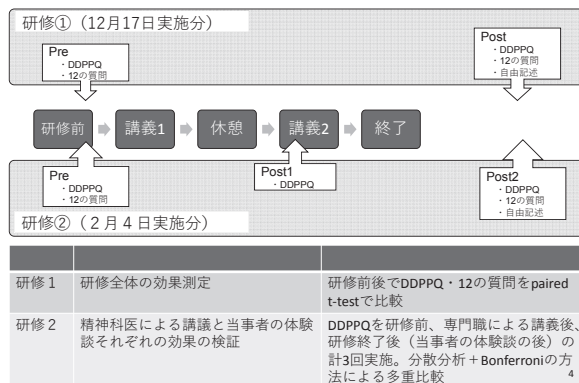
研修①（12月17日実施分）

Pre
・DDPPQ
・12の質問

Post
・DDPPQ
・12の質問
・自由記述

研修前 ➡ 講義1 ➡ 休憩 ➡ 講義2 ➡ 終了

Pre
・DDPPQ
・12の質問

Post1
・DDPPQ

Post2
・DDPPQ
・12の質問
・自由記述

研修②（2月4日実施分）

| | | |
|---|---|---|
| 研修1 | 研修全体の効果測定 | 研修前後でDDPPQ・12の質問をpaired t-testで比較 |
| 研修2 | 精神科医による講義と当事者の体験談それぞれの効果の検証 | DDPPQを研修前、専門職による講義後、研修終了後（当事者の体験談の後）の計3回実施。分散分析＋Bonferroniの方法による多重比較 |

4